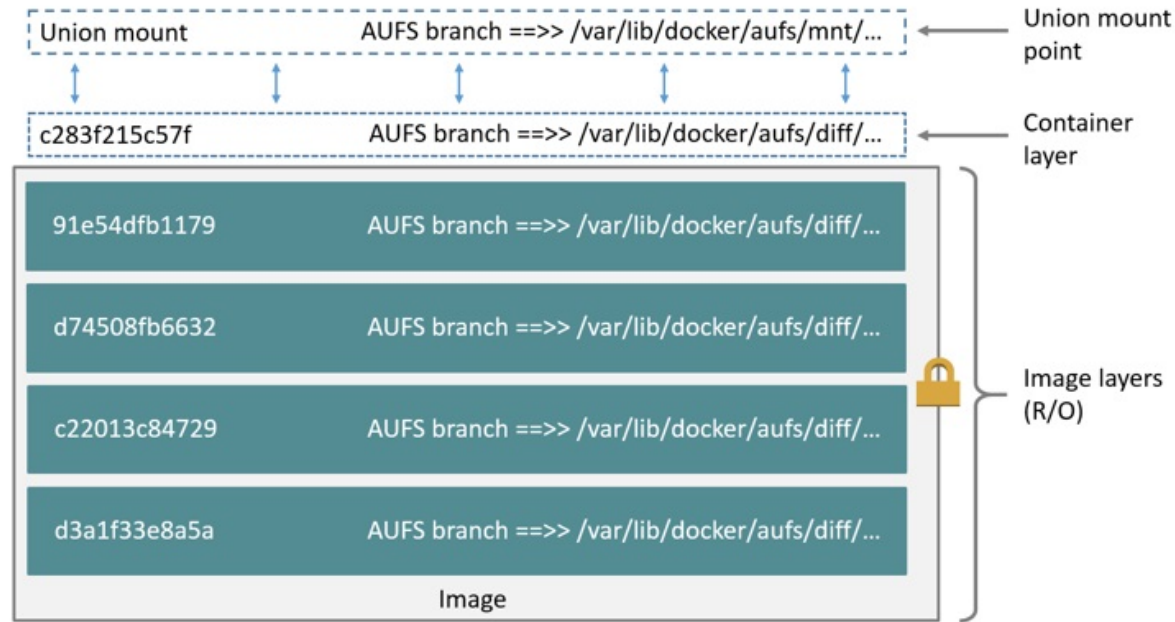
Union mount AUFS branch ==>> /var/lib/docker/aufs/mnt/...

Union mount point

c283f215c57f AUFS branch ==>> /var/lib/docker/aufs/diff/...

Container layer

91e54dfb1179 AUFS branch ==>> /var/lib/docker/aufs/diff/...

d74508fb6632 AUFS branch ==>> /var/lib/docker/aufs/diff/...

c22013c84729 AUFS branch ==>> /var/lib/docker/aufs/diff/...

d3a1f33e8a5a AUFS branch ==>> /var/lib/docker/aufs/diff/...

Image

Image layers (R/O)